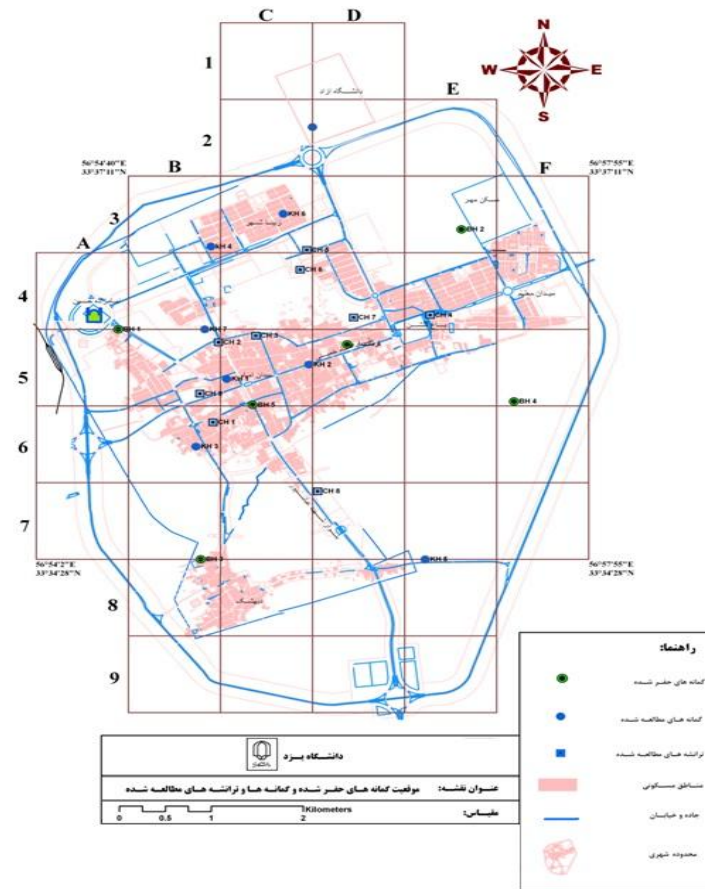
C D
E
F
B
A
1
2
3
4
5
6
7
8
9
N
W E
S
دانشگاه یزد
56°54'40"E
33°37'11"N
56°57'55"E
33°37'11"N
56°54'2"E
33°34'28"N
56°57'55"E
33°34'28"N
KH 6
KH 4
CH 3
CH 6
BH 2
CH 7
CH 4
BH 1
KH 7
CH 5
CH 2
KH 2
KH 1
CH 9
BH 5
BH 4
CH 1
KH 3
CH 8
BH 3
KH 5
راهنما:
گمانه های حفر شده
گمانه های مطالعه شده
ترانشه های مطالعه شده
مناطق مسکونی
جاده و خیابان
محدوده شهری
دانشگاه یزد
عنوان نقشه: موقعیت گمانه های حفر شده و گمانه ها و ترانشه های مطالعه شده
مقیاس:
Kilometers
0 0.5 1 2